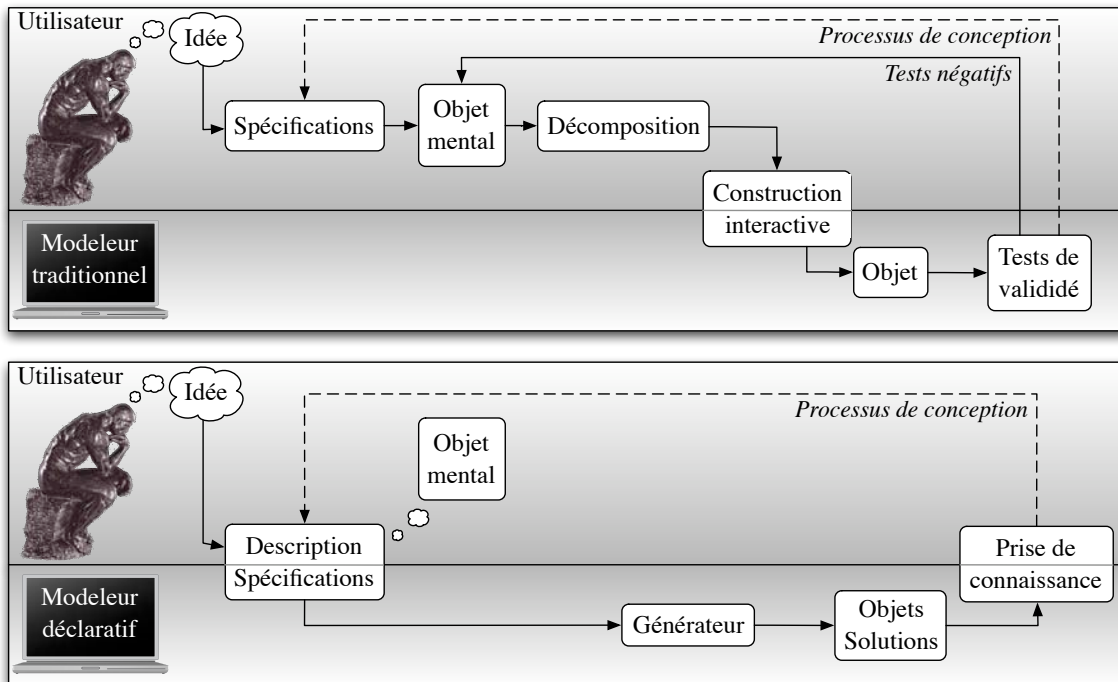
Utilisateur

Idée

Processus de conception

Tests négatifs

Spécifications

Objet mental

Décomposition

Construction interactive

Modeleur traditionnel

Objet

Tests de valididé

Utilisateur

Idée

Processus de conception

Objet mental

Description Spécifications

Prise de connaissance

Modeleur déclaratif

Générateur

Objets Solutions